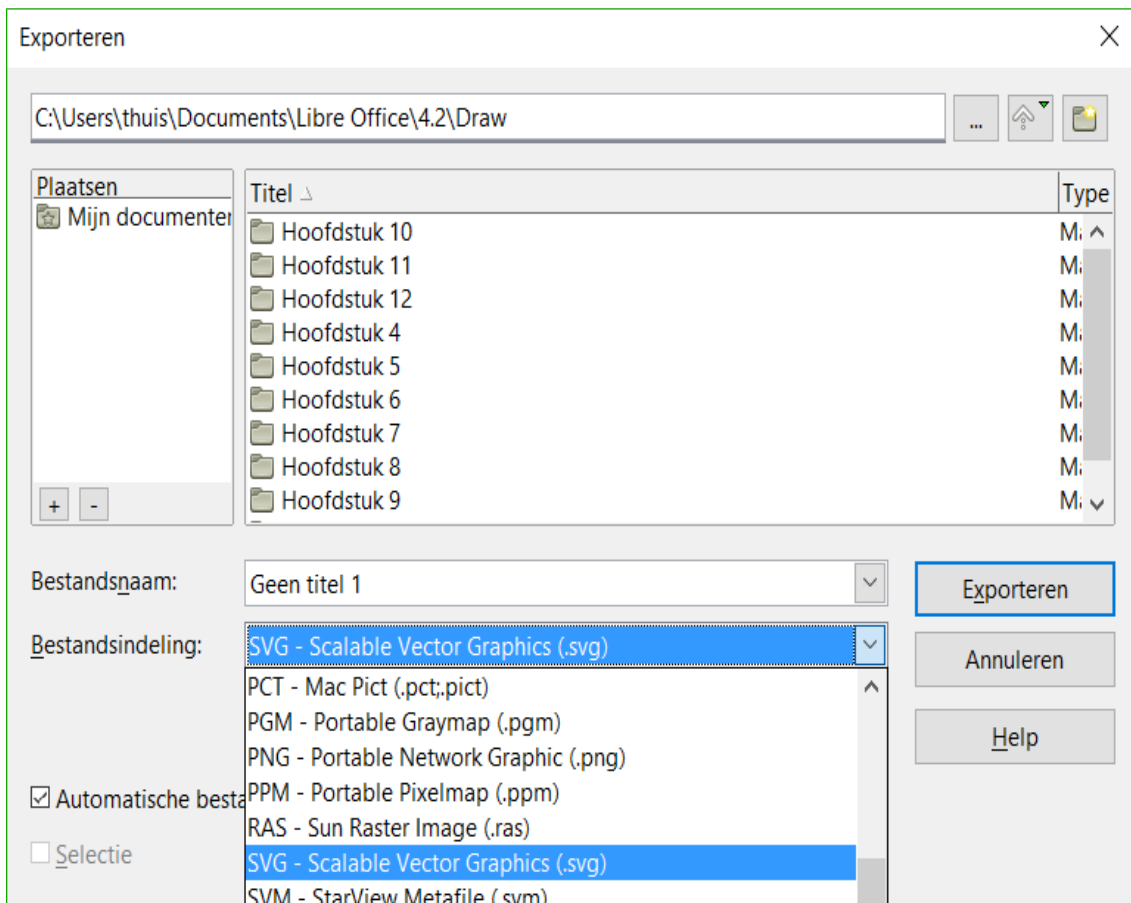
Exporteren

C:\Users\thuis\Documents\Libre Office\4.2\Draw

...

Plaatsen
Mijn documenter

+ -

| Titel | Type |
|---|---|
| Hoofdstuk 10 | Ma |
| Hoofdstuk 11 | Ma |
| Hoofdstuk 12 | Ma |
| Hoofdstuk 4 | Ma |
| Hoofdstuk 5 | Ma |
| Hoofdstuk 6 | Ma |
| Hoofdstuk 7 | Ma |
| Hoofdstuk 8 | Ma |
| Hoofdstuk 9 | Ma |

Bestandsnaam: Geen titel 1

Bestandsindeling: SVG - Scalable Vector Graphics (.svg)

PCT - Mac Pict (.pct;.pict)
PGM - Portable Graymap (.pgm)
PNG - Portable Network Graphic (.png)
PPM - Portable Pixelmap (.ppm)
RAS - Sun Raster Image (.ras)
SVG - Scalable Vector Graphics (.svg)
SVM - StarView Metafile (.svm)

Exporteren
Annuleren
Help

Automatische besta

Selectie